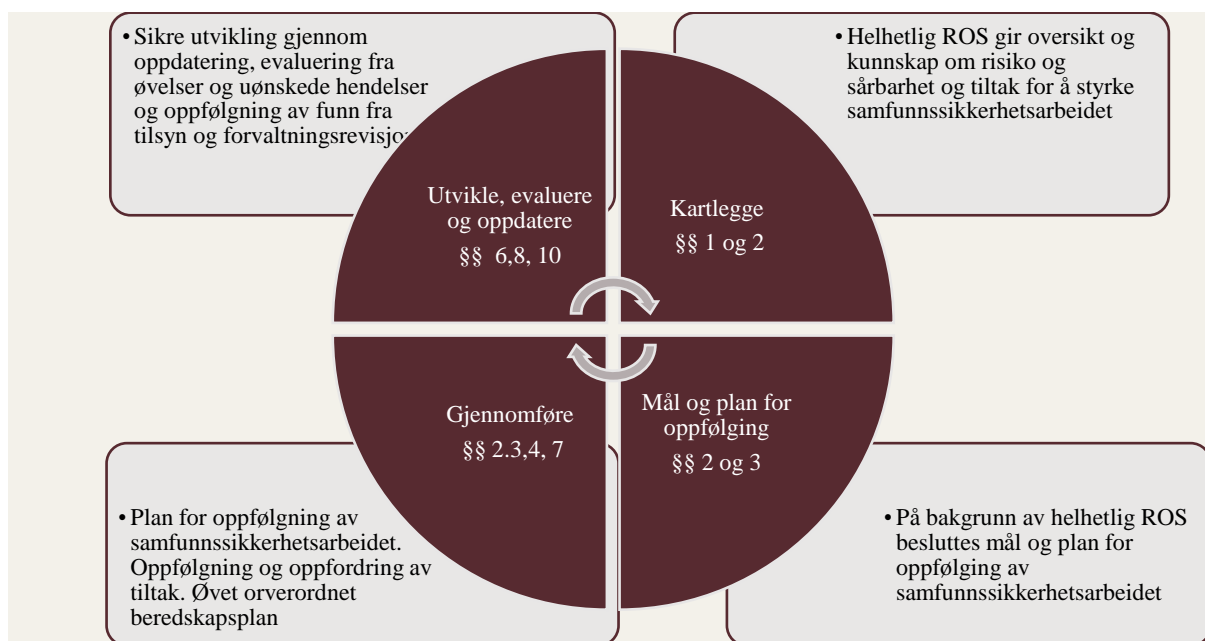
• Sikre utvikling gjennom oppdatering, evaluering fra øvelser og uønskede hendelser og oppfølgning av funn fra tilsyn og forvaltningsrevisjo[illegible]

• Helhetlig ROS gir oversikt og kunnskap om risiko og sårbarhet og tiltak for å styrke samfunnssikkerhetsarbeidet

Utvikle, evaluere og oppdatere
§§ 6,8, 10

Kartlegge
§§ 1 og 2

Gjennomføre
§§ 2.3,4, 7

Mål og plan for oppfølging
§§ 2 og 3

• Plan for oppfølgning av samfunnssikkerhetsarbeidet. Oppfølgning og oppfordring av tiltak. Øvet orverordnet beredskapsplan

• På bakgrunn av helhetlig ROS besluttes mål og plan for oppfølging av samfunnssikkerhetsarbeidet